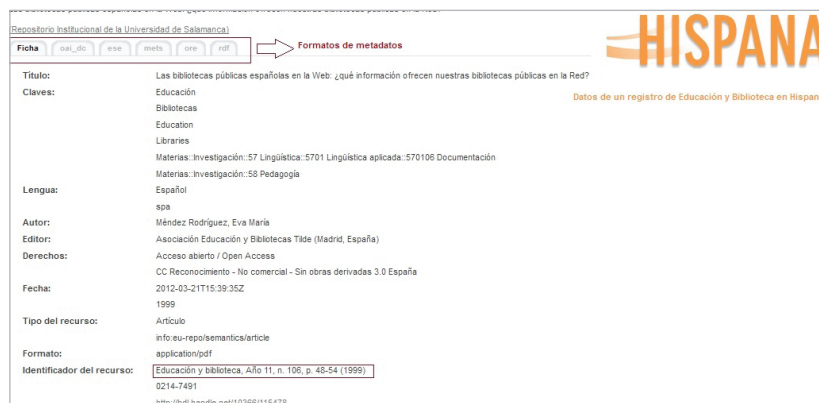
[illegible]
Repositorio Institucional de la Universidad de Salamanca)

Ficha | oai_dc | ese | mets | ore | rdf

Formatos de metadatos

HISPANA

Datos de un registro de Educación y Biblioteca en Hispan

| | |
|---|---|
| Título: | Las bibliotecas públicas españolas en la Web: ¿qué información ofrecen nuestras bibliotecas públicas en la Red? |
| Claves: | Educación |
| | Bibliotecas |
| | Education |
| | Libraries |
| | Materias::Investigación::57 Lingüística::5701 Lingüística aplicada::570106 Documentación |
| | Materias::Investigación::58 Pedagogía |
| Lengua: | Español |
| | spa |
| Autor: | Méndez Rodríguez, Eva María |
| Editor: | Asociación Educación y Bibliotecas Tilde (Madrid, España) |
| Derechos: | Acceso abierto / Open Access |
| | CC Reconocimiento - No comercial - Sin obras derivadas 3.0 España |
| Fecha: | 2012-03-21T15:39:35Z |
| | 1999 |
| Tipo del recurso: | Artículo |
| | info:eu-repo/semantics/article |
| Formato: | application/pdf |
| Identificador del recurso: | Educación y biblioteca, Año 11, n. 106, p. 48-54 (1999) |
| | 0214-7491 |
| | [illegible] |